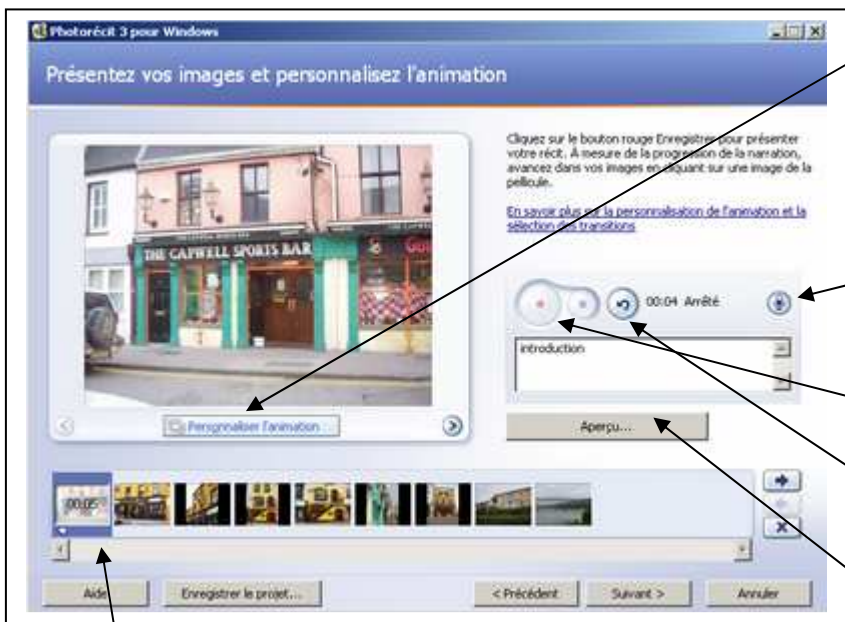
Photorécit 3 pour Windows

Présentez vos images et personnalisez l'animation

Cliquez sur le bouton rouge Enregistrer pour présenter votre récit. À mesure de la progression de la narration, avancez dans vos images en cliquant sur une image de la pellicule.

En savoir plus sur la personnalisation de l'animation et la sélection des transitions

THE CAPWELL SPORTS BAR

00:04 Arrêté

introduction

Personnaliser l'animation

Aperçu...

00:05

Aide

Enregistrer le projet...

< Précédent

Suivant >

Annuler